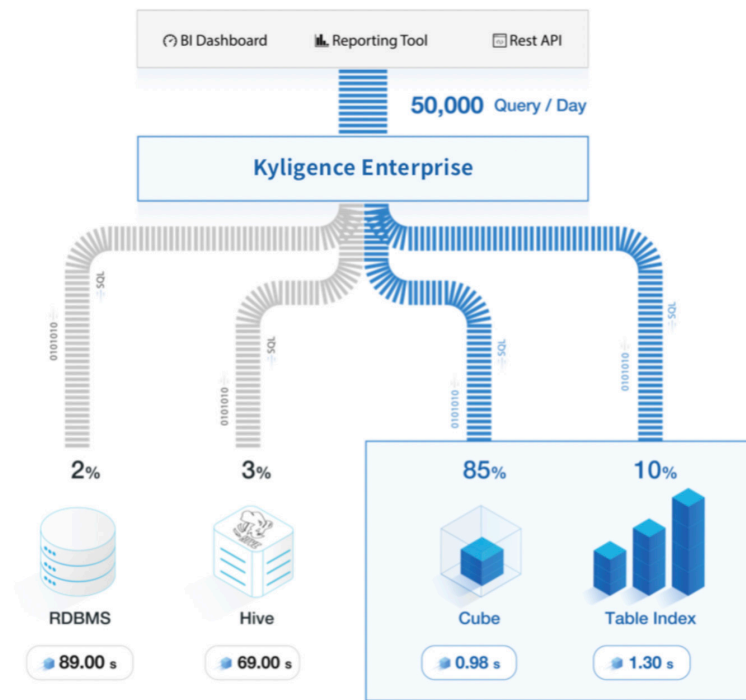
BI Dashboard Reporting Tool Rest API

50,000 Query / Day

Kyligence Enterprise

0101010 SQL

0101010 SQL

0101010 SQL

0101010 SQL

2%

3%

85%

10%

RDBMS

Hive

Cube

Table Index

89.00 s

69.00 s

0.98 s

1.30 s